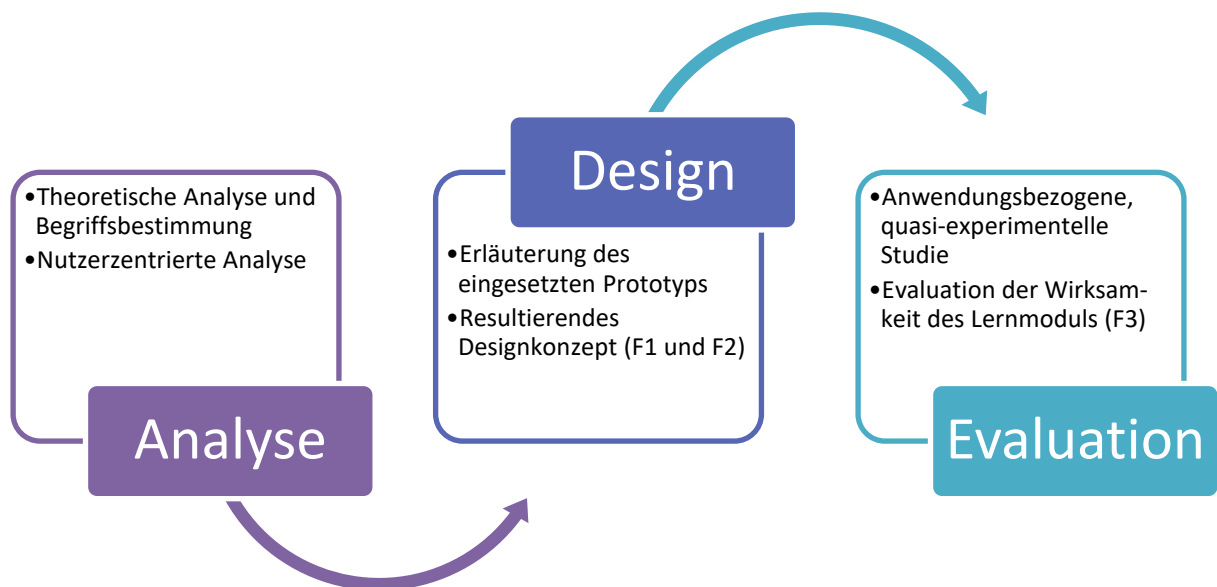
•Theoretische Analyse und Begriffsbestimmung
•Nutzerzentrierte Analyse

Analyse

Design

•Erläuterung des eingesetzten Prototyps
•Resultierendes Designkonzept (F1 und F2)

•Anwendungsbezogene, quasi-experimentelle Studie
•Evaluation der Wirksamkeit des Lernmoduls (F3)

Evaluation